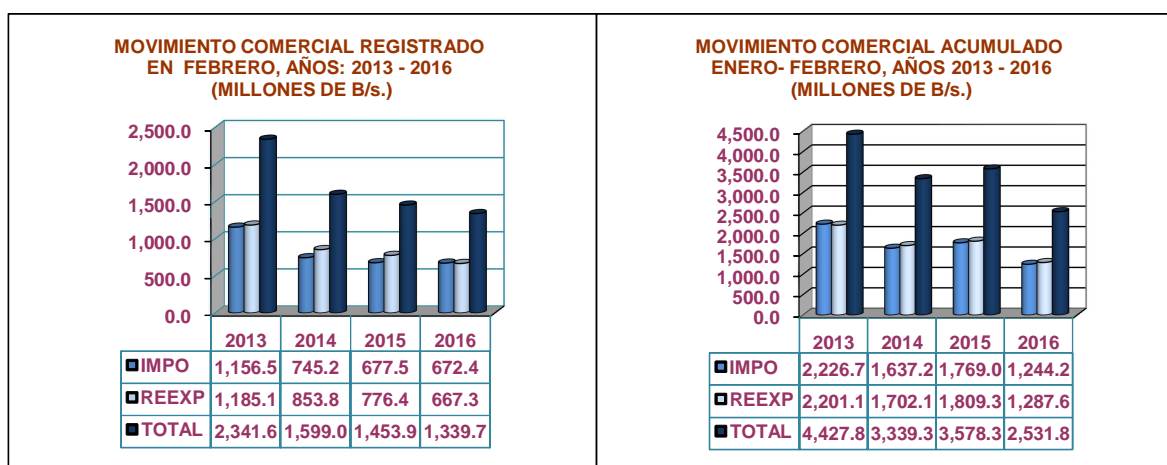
MOVIMIENTO COMERCIAL REGISTRADO EN FEBRERO, AÑOS: 2013 - 2016 (MILLONES DE B/s.)

2,500.0
2,000.0
1,500.0
1,000.0
500.0
0.0

| | 2013 | 2014 | 2015 | 2016 |
|---|---|---|---|---|
| IMPO | 1,156.5 | 745.2 | 677.5 | 672.4 |
| REEXP | 1,185.1 | 853.8 | 776.4 | 667.3 |
| TOTAL | 2,341.6 | 1,599.0 | 1,453.9 | 1,339.7 |

MOVIMIENTO COMERCIAL ACUMULADO ENERO- FEBRERO, AÑOS 2013 - 2016 (MILLONES DE B/s.)

4,500.0
4,000.0
3,500.0
3,000.0
2,500.0
2,000.0
1,500.0
1,000.0
500.0
0.0

| | 2013 | 2014 | 2015 | 2016 |
|---|---|---|---|---|
| IMPO | 2,226.7 | 1,637.2 | 1,769.0 | 1,244.2 |
| REEXP | 2,201.1 | 1,702.1 | 1,809.3 | 1,287.6 |
| TOTAL | 4,427.8 | 3,339.3 | 3,578.3 | 2,531.8 |